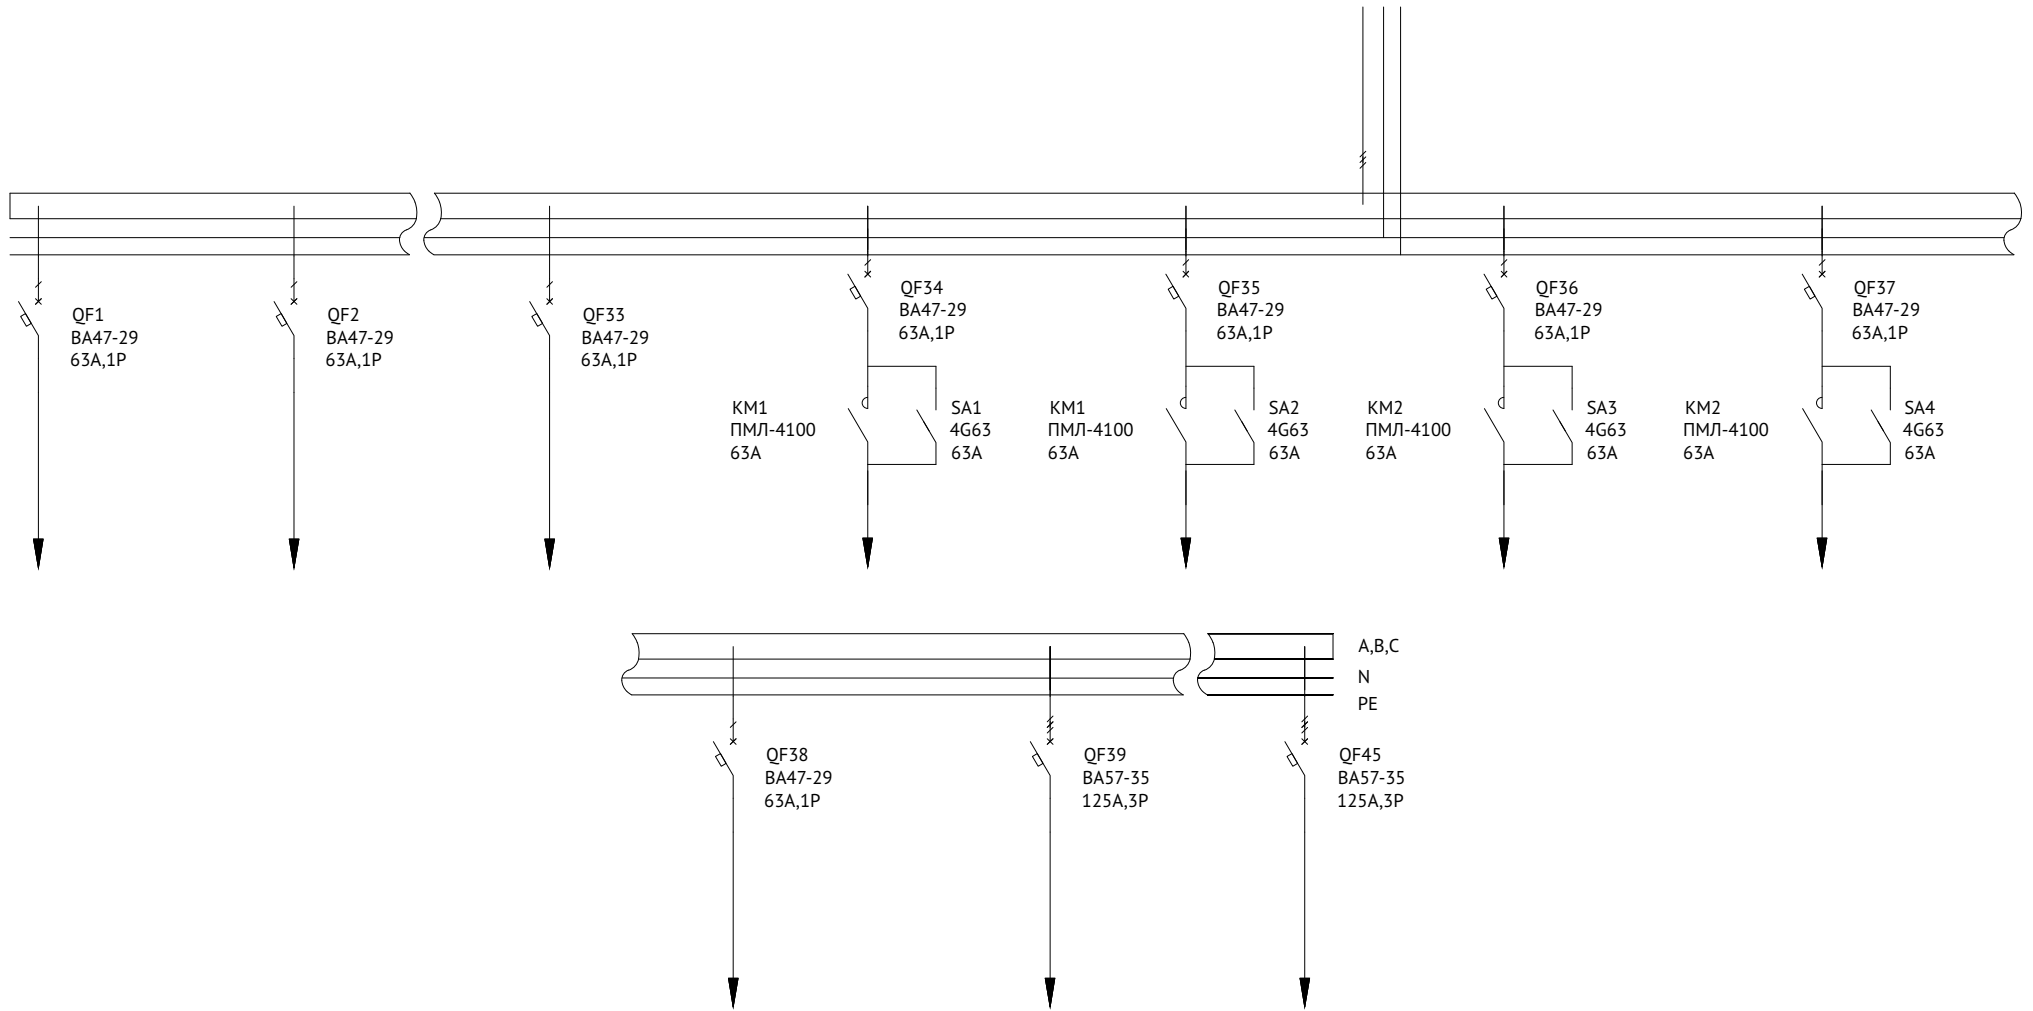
QF1
BA47-29
63A,1P

QF2
BA47-29
63A,1P

QF33
BA47-29
63A,1P

QF34
BA47-29
63A,1P

KM1
ПМЛ-4100
63A

SA1
4G63
63A

QF35
BA47-29
63A,1P

KM1
ПМЛ-4100
63A

SA2
4G63
63A

QF36
BA47-29
63A,1P

KM2
ПМЛ-4100
63A

SA3
4G63
63A

QF37
BA47-29
63A,1P

KM2
ПМЛ-4100
63A

SA4
4G63
63A

A,B,C
N
PE

QF38
BA47-29
63A,1P

QF39
BA57-35
125A,3P

QF45
BA57-35
125A,3P